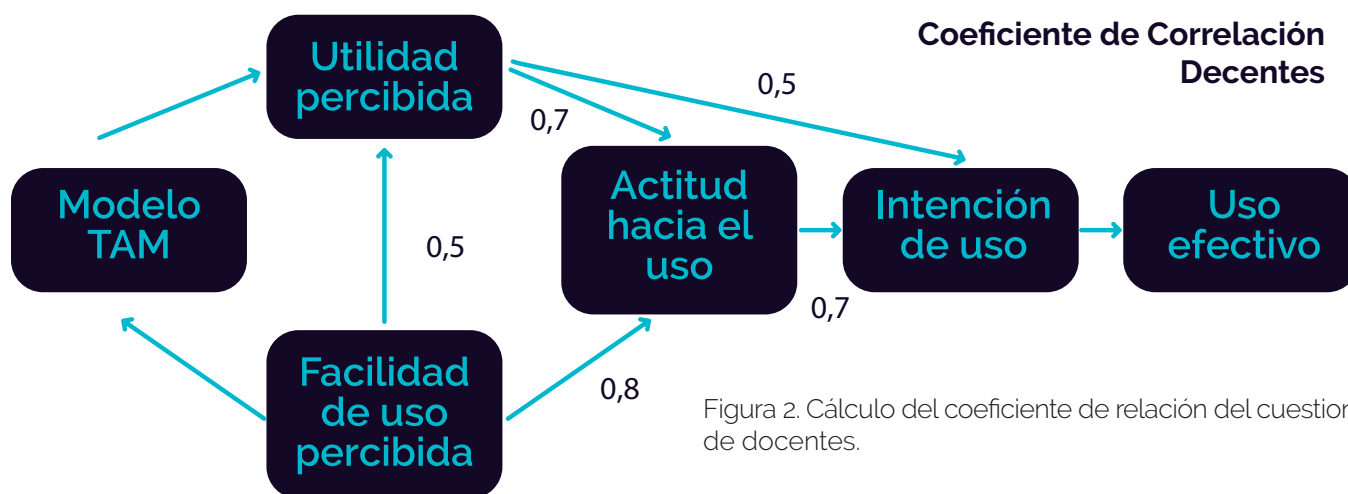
Coeficiente de Correlación Decentes

Utilidad percibida

0,5

0,7

Modelo TAM

0,5

Actitud hacia el uso

Intención de uso

Uso efectivo

0,7

Facilidad de uso percibida

0,8

Figura 2. Cálculo del coeficiente de relación del cuestior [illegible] de docentes.